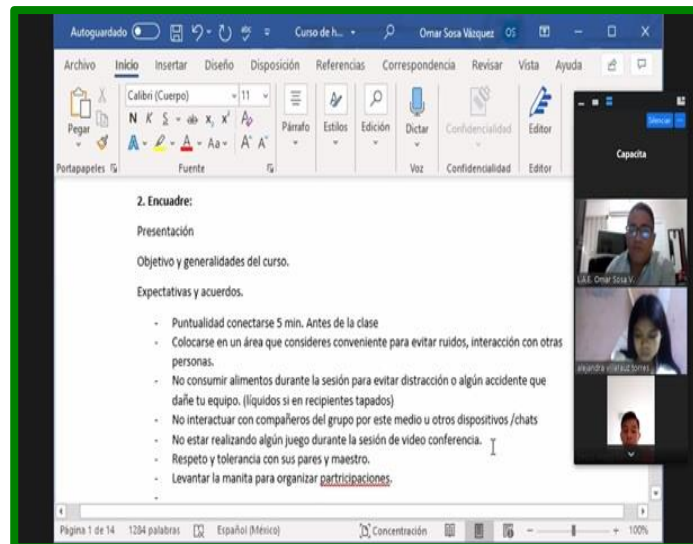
Autoguardado Curso de h... Omar Sosa Vázquez OS

Archivo Inicio Insertar Diseño Disposición Referencias Correspondencia Revisar Vista Ayuda

Calibri (Cuerpo) 11

Pegar Párrafo Estilos Edición Dictar Confidencialidad Editor

Portapapeles Fuente Voz Confidencialidad Editor

Silenciar

Capacita

L.A.E. Omar Sosa V.

alejandra villafaut torres

2. Encuadre:

Presentación

Objetivo y generalidades del curso.

Expectativas y acuerdos.

- Puntualidad conectarse 5 min. Antes de la clase
- Colocarse en un área que consideres conveniente para evitar ruidos, interacción con otras personas.
- No consumir alimentos durante la sesión para evitar distracción o algún accidente que dañe tu equipo. (líquidos si en recipientes tapados)
- No interactuar con compañeros del grupo por este medio u otros dispositivos /chats
- No estar realizando algún juego durante la sesión de video conferencia.
- Respeto y tolerancia con sus pares y maestro.
- Levantar la manita para organizar partricipaciones.
-

Página 1 de 14 1284 palabras Español (México) Concentración 100%